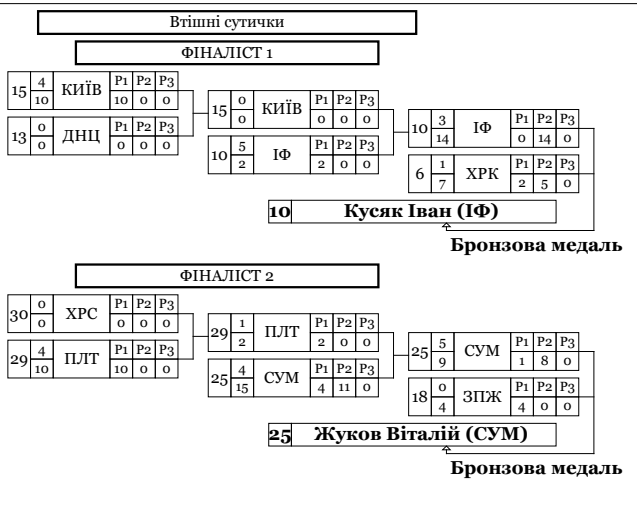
Втішні сутички

ФІНАЛІСТ 1

| 15 | 4 / 10 | КИЇВ | Р1 10 | Р2 0 | Р3 0 |
|---|---|---|---|---|---|
| 13 | 0 / 0 | ДНЦ | Р1 0 | Р2 0 | Р3 0 |

| 15 | 0 / 0 | КИЇВ | Р1 0 | Р2 0 | Р3 0 |
|---|---|---|---|---|---|
| 10 | 5 / 2 | ІФ | Р1 2 | Р2 0 | Р3 0 |

| 10 | 3 / 14 | ІФ | Р1 0 | Р2 14 | Р3 0 |
|---|---|---|---|---|---|
| 6 | 1 / 7 | ХРК | Р1 2 | Р2 5 | Р3 0 |

10 Кусяк Іван (ІФ)

Бронзова медаль

ФІНАЛІСТ 2

| 30 | 0 / 0 | ХРС | Р1 0 | Р2 0 | Р3 0 |
|---|---|---|---|---|---|
| 29 | 4 / 10 | ПЛТ | Р1 10 | Р2 0 | Р3 0 |

| 29 | 1 / 2 | ПЛТ | Р1 2 | Р2 0 | Р3 0 |
|---|---|---|---|---|---|
| 25 | 4 / 15 | СУМ | Р1 4 | Р2 11 | Р3 0 |

| 25 | 5 / 9 | СУМ | Р1 1 | Р2 8 | Р3 0 |
|---|---|---|---|---|---|
| 18 | 0 / 4 | ЗПЖ | Р1 4 | Р2 0 | Р3 0 |

25 Жуков Віталій (СУМ)

Бронзова медаль